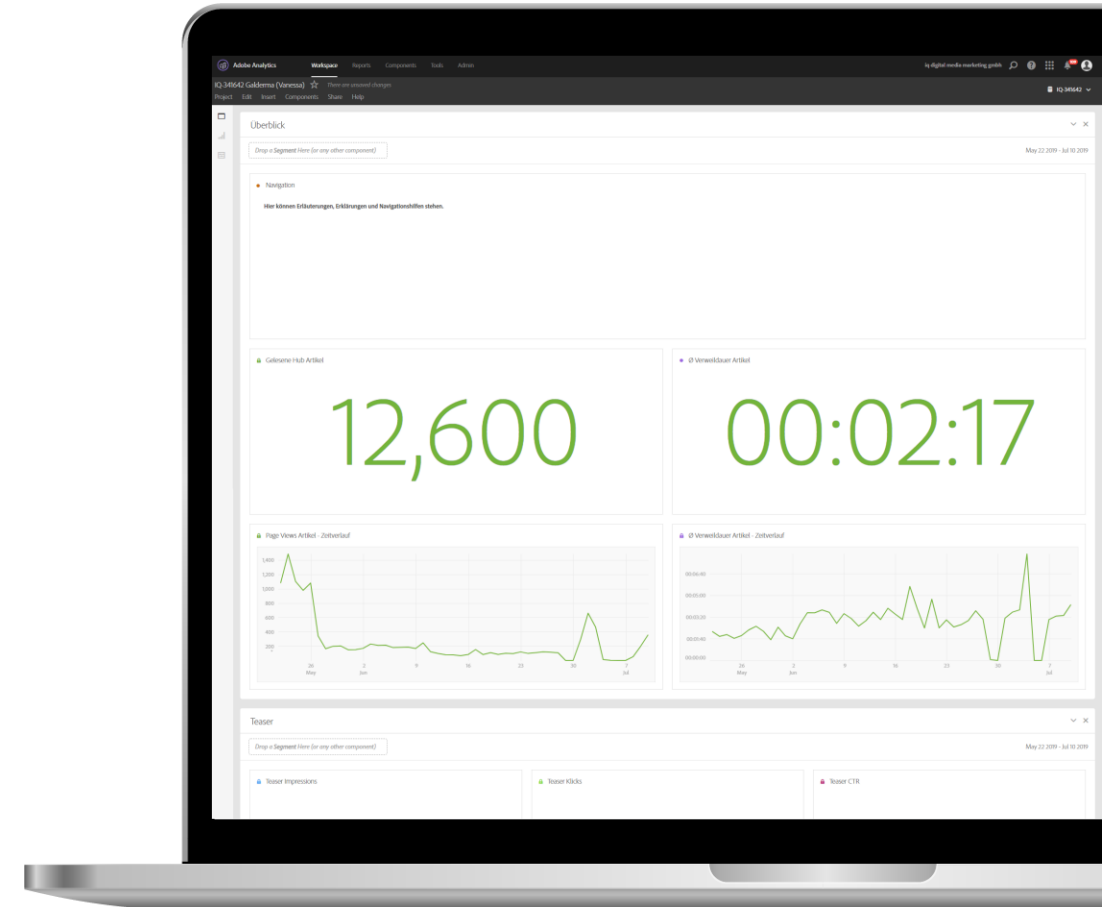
Adobe Analytics Workspace Reports Components Tools Admin

iq digital media marketing gmbh

IQ-349642 Galderma (Vanessa) There are unsaved changes

Project Edit Insert Components Share Help

IQ-349642

Überblick

Drop a Segment Here (or any other component)

May 22 2019 - Jul 10 2019

Navigation

Hier können Erläuterungen, Erklärungen und Navigationshilfen stehen.

Gelesene Hub Artikel

12,600

Ø Verweildauer Artikel

00:02:17

Page Views Artikel - Zeitverlauf

1,400
1,200
1,000
800
600
400
200
0

26 May 2 Jun 9 16 23 30 7 Jul

Ø Verweildauer Artikel - Zeitverlauf

00:06:40
00:05:00
00:03:20
00:01:40
00:00:00

26 May 2 Jun 9 16 23 30 7 Jul

Teaser

Drop a Segment Here (or any other component)

May 22 2019 - Jul 10 2019

Teaser Impressions

Teaser Klicks

Teaser CTR